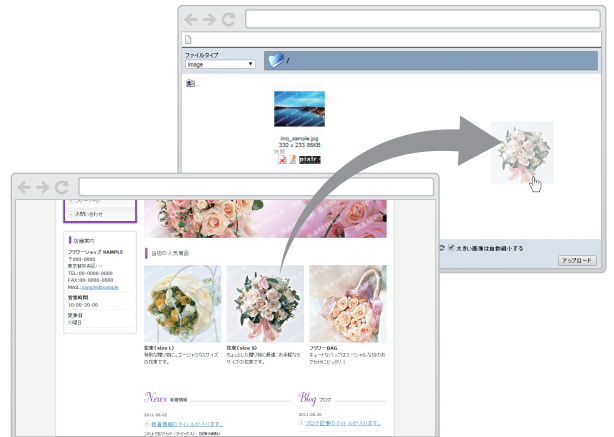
ファイルタイプ
Image
/
..
img_sample.jpg
330 x 233 86KB
pixlr
大きい画像は自動縮小する
アップロード

お問い合わせ
店舗案内
フラワーショップ SAMPLE
〒000-0000
東京都中央区○○
TEL:00-0000-0000
FAX:00-0000-0000
MAIL:sample@sample
営業時間
10:00-20:00
定休日
火曜日
当店の人気商品
花束(size L)
脱彩の箱にゴージャスなサイズの花束です。
花束(size S)
ちょっとした贈り物に最適。お手軽なサイズの花束です。
フラワーBAG
キュートなバッグスペシャルな日のプレゼントに。
News 新着情報
2011.06.02
新着情報のタイトルが入ります。
Blog ブログ
2011.06.30
ブログ記事のタイトルが入ります。